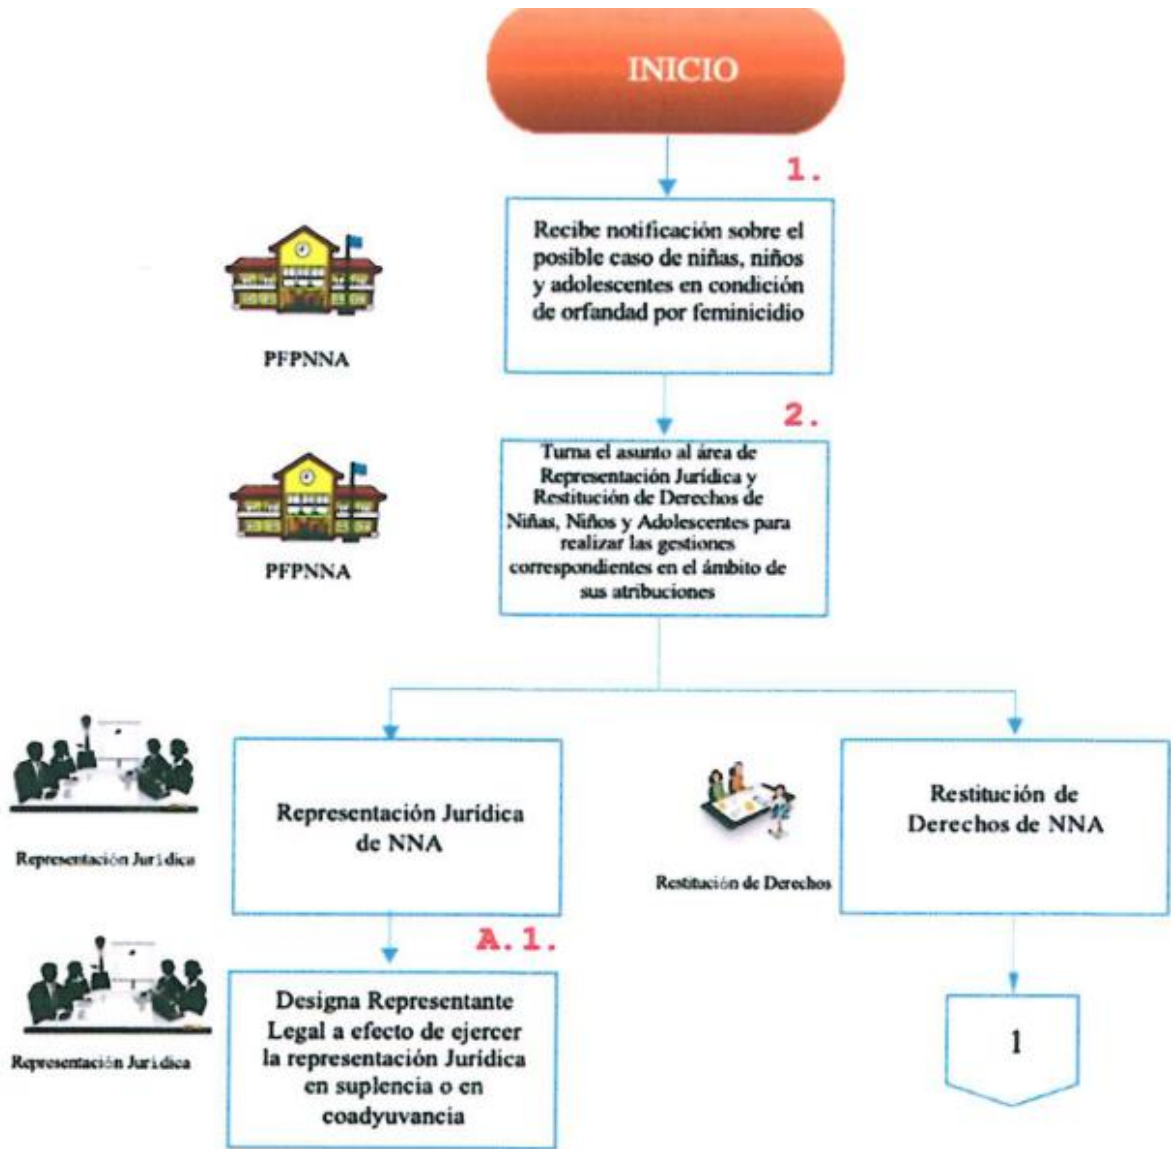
INICIO

1.

Recibe notificación sobre el posible caso de niñas, niños y adolescentes en condición de orfandad por feminicidio

PFPNNA

2.

Turna el asunto al área de Representación Jurídica y Restitución de Derechos de Niñas, Niños y Adolescentes para realizar las gestiones correspondientes en el ámbito de sus atribuciones

PFPNNA

Representación Jurídica de NNA

Representación Jurídica

Restitución de Derechos de NNA

Restitución de Derechos

A.1.

Designa Representante Legal a efecto de ejercer la representación Jurídica en suplencia o en coadyuvancia

Representación Jurídica

1